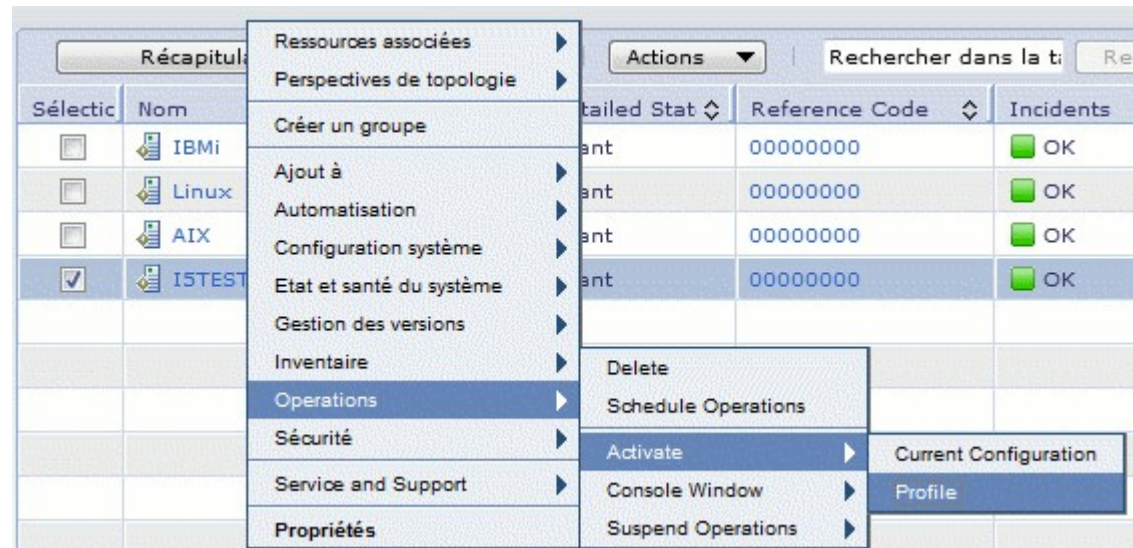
Récapitul

Actions

Rechercher dans la t

Re

| Sélectic | Nom | | tailed Stat | Reference Code | Incidents |
|---|---|---|---|---|---|
| | IBMi | | ant | 00000000 | OK |
| | Linux | | ant | 00000000 | OK |
| | AIX | | ant | 00000000 | OK |
| ✓ | I5TEST | | ant | 00000000 | OK |

Ressources associées
Perspectives de topologie
Créer un groupe
Ajout à
Automatisation
Configuration système
Etat et santé du système
Gestion des versions
Inventaire
Operations
Sécurité
Service and Support
Propriétés

Delete
Schedule Operations
Activate
Console Window
Suspend Operations

Current Configuration
Profile